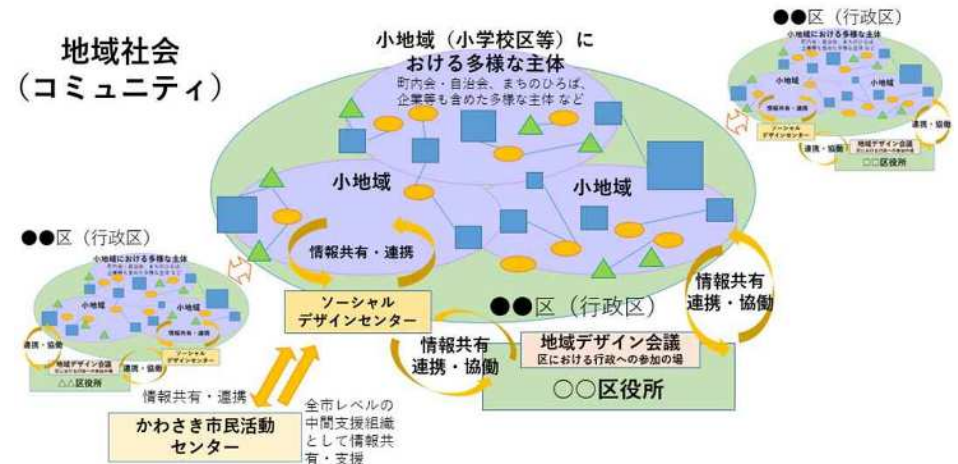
地域社会
（コミュニティ）

小地域（小学校区等）における多様な主体
町内会・自治会、まちのひろば、企業等も含めた多様な主体 など

●●区（行政区）
小地域における多様な主体
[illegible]
小地域
小地域
情報共有・連携
ソーシャルデザインセンター
連携・協働
地域デザイン会議
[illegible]
連携・協働
○○区役所

小地域
小地域
情報共有・連携

●●区（行政区）
小地域における多様な主体
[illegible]
小地域
小地域
情報共有・連携
連携・協働
地域デザイン会議
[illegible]
ソーシャルデザインセンター
連携・協働
△△区役所

ソーシャルデザインセンター

●●区（行政区）

情報共有
連携・協働

情報共有
連携・協働

地域デザイン会議
区における行政への参加の場

○○区役所

情報共有・連携

かわさき市民活動センター

全市レベルの中間支援組織として情報共有・支援